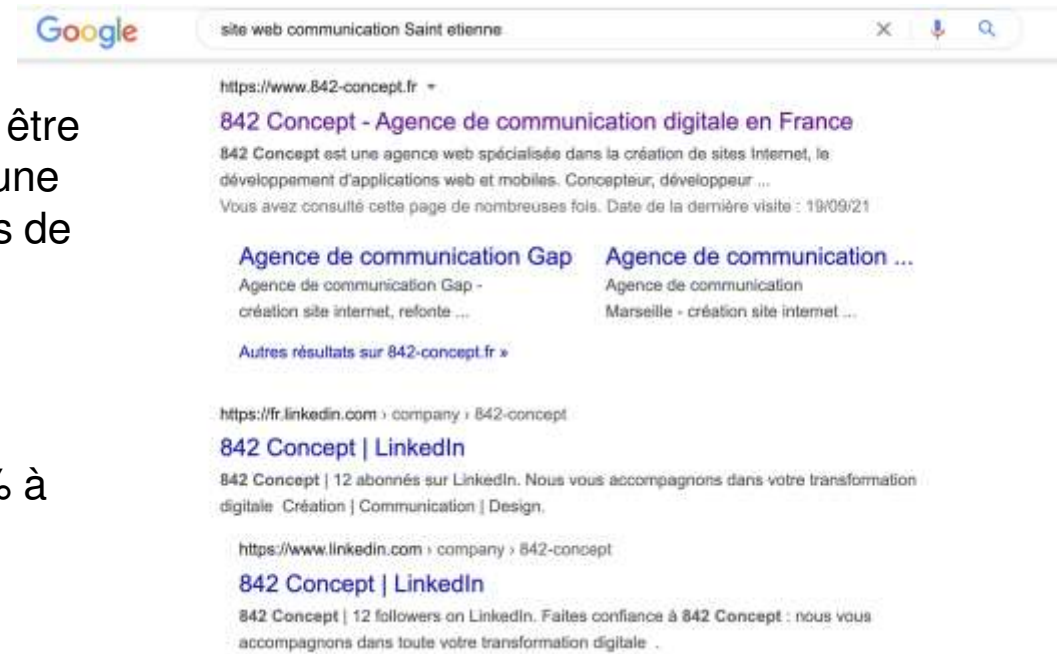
Google

site web communication Saint etienne

être
une
s de

% à

https://www.842-concept.fr

842 Concept - Agence de communication digitale en France

842 Concept est une agence web spécialisée dans la création de sites Internet, le développement d'applications web et mobiles. Concepteur, développeur ...
Vous avez consulté cette page de nombreuses fois. Date de la dernière visite : 19/09/21

Agence de communication Gap
Agence de communication Gap - création site internet, refonte ...

Agence de communication ...
Agence de communication Marseille - création site internet ...

Autres résultats sur 842-concept.fr »

https://fr.linkedin.com › company › 842-concept

842 Concept | LinkedIn

842 Concept | 12 abonnés sur LinkedIn. Nous vous accompagnons dans votre transformation digitale Création | Communication | Design.

https://www.linkedin.com › company › 842-concept

842 Concept | LinkedIn

842 Concept | 12 followers on LinkedIn. Faites confiance à 842 Concept : nous vous accompagnons dans toute votre transformation digitale .